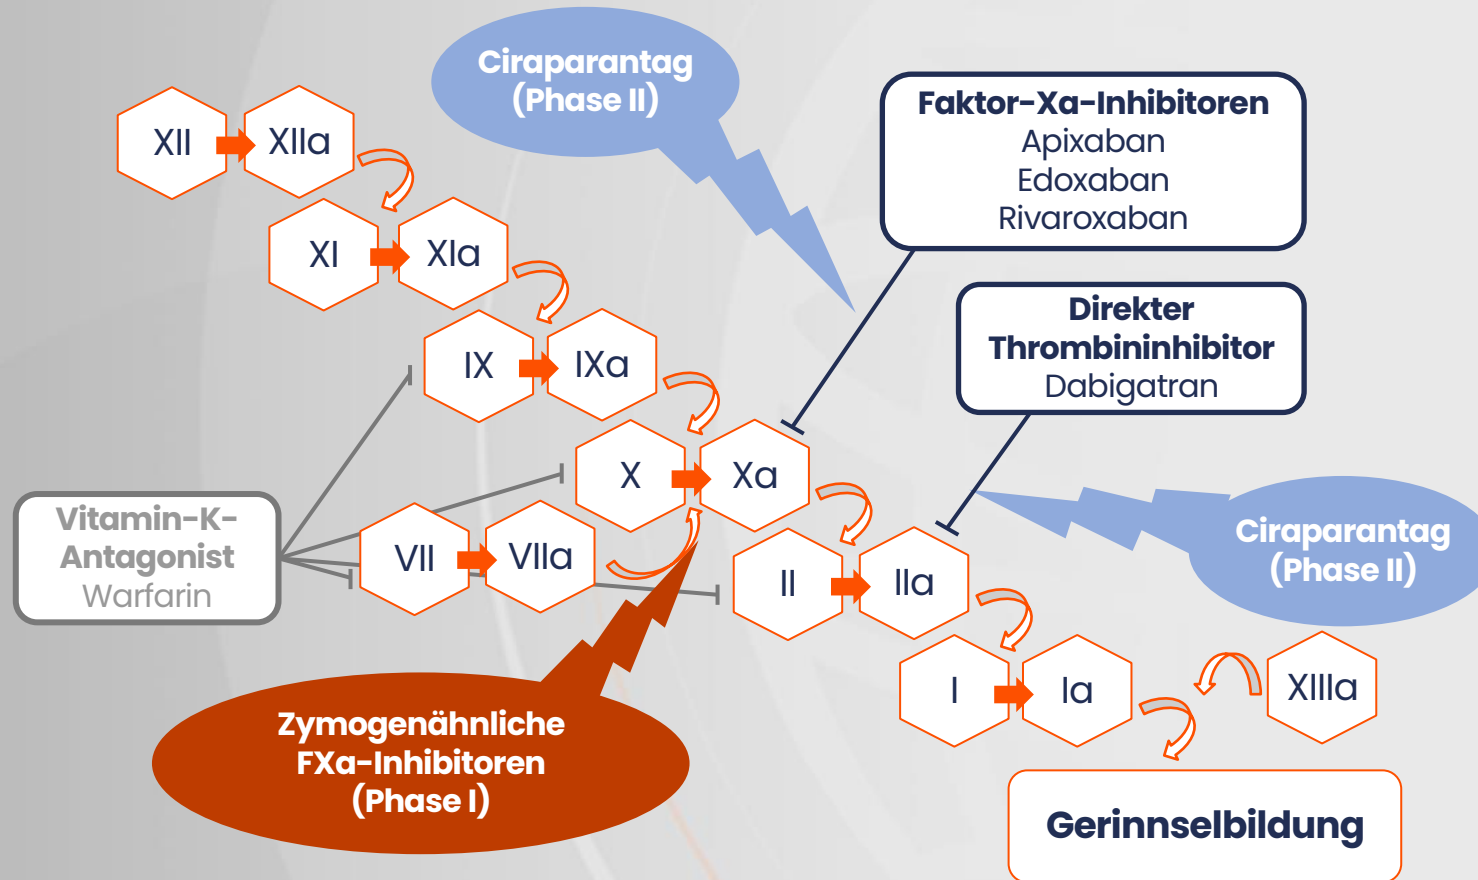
Ciraparantag
(Phase II)

Faktor-Xa-Inhibitoren
Apixaban
Edoxaban
Rivaroxaban

XII
XIIa
XI
XIa
IX
IXa

Direkter
Thrombininhibitor
Dabigatran

X
Xa

Vitamin-K-
Antagonist
Warfarin

VII
VIIa
II
IIa

Ciraparantag
(Phase II)

I
Ia
XIIIa

Zymogenähnliche
FXa-Inhibitoren
(Phase I)

Gerinnselbildung